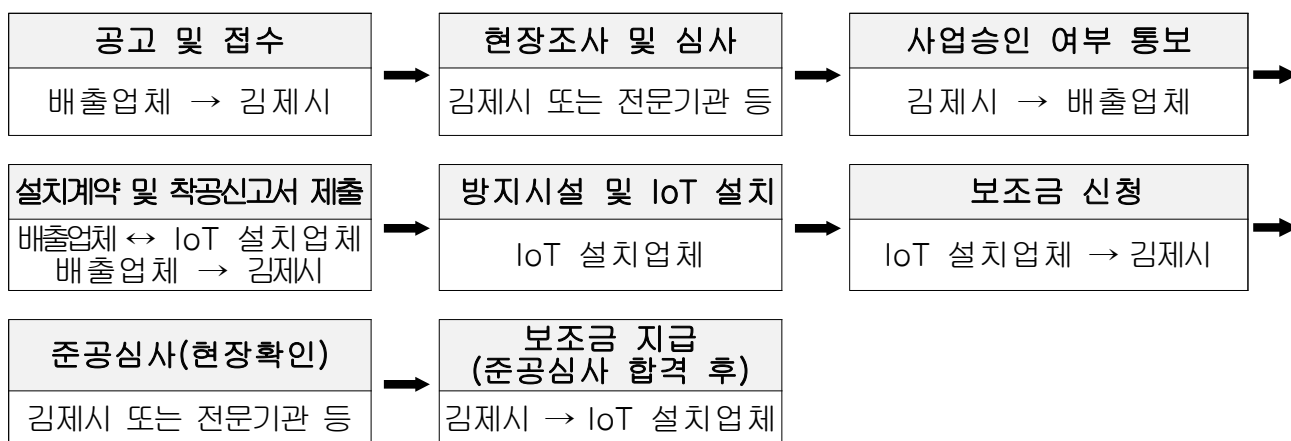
공고 및 접수

배출업체 → 김제시

현장조사 및 심사

김제시 또는 전문기관 등

사업승인 여부 통보

김제시 → 배출업체

설치계약 및 착공신고서 제출

배출업체 ↔ IoT 설치업체
배출업체 → 김제시

방지시설 및 IoT 설치

IoT 설치업체

보조금 신청

IoT 설치업체 → 김제시

준공심사(현장확인)

김제시 또는 전문기관 등

보조금 지급
(준공심사 합격 후)

김제시 → IoT 설치업체